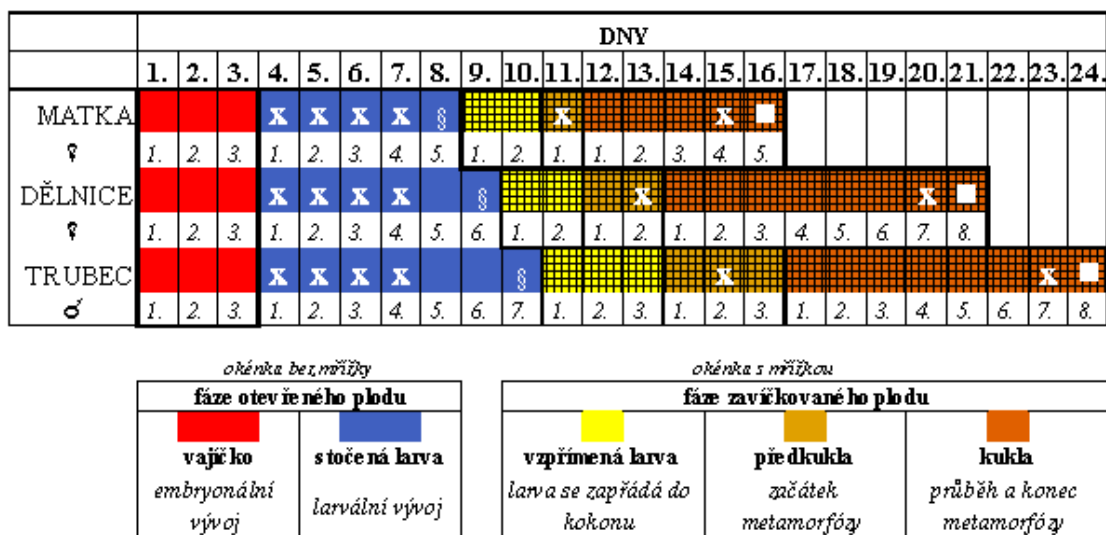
| | DNY | | | | | | | | | | | | | | | | | | | | | | |
|---|---|---|---|---|---|---|---|---|---|---|---|---|---|---|---|---|---|---|---|---|---|---|---|
| | 1. | 2. | 3. | 4. | 5. | 6. | 7. | 8. | 9. | 10. | 11. | 12. | 13. | 14. | 15. | 16. | 17. | 18. | 19. | 20. | 21. | 22. | 23. | 24. |
| MATKA | | | | X | X | X | X | § | | | X | | | | X | | | | | | | | | |
| ♀ | 1. | 2. | 3. | 1. | 2. | 3. | 4. | 5. | 1. | 2. | 1. | 1. | 2. | 3. | 4. | 5. | | | | | | | | |
| DĚLNICE | | | | X | X | X | X | | § | | | | X | | | | | | | X | | | | |
| ♀ | 1. | 2. | 3. | 1. | 2. | 3. | 4. | 5. | 6. | 1. | 2. | 1. | 2. | 1. | 2. | 3. | 4. | 5. | 6. | 7. | 8. | | | |
| TRUBEC | | | | X | X | X | X | | | § | | | | | X | | | | | | | | X | |
| ♂ | 1. | 2. | 3. | 1. | 2. | 3. | 4. | 5. | 6. | 7. | 1. | 2. | 3. | 1. | 2. | 3. | 1. | 2. | 3. | 4. | 5. | 6. | 7. | 8. |

okénka bez mřížky

| fáze otevřeného plodu | |
|---|---|
| vajíčko embryonální vývoj | stočená larva larvální vývoj |

okénka s mřížkou

| fáze zavíčkovaného plodu | | |
|---|---|---|
| vzpřímená larva larva se zapřádá do kokonu | předkukla začátek metamorfózy | kukla průběh a konec metamorfózy |